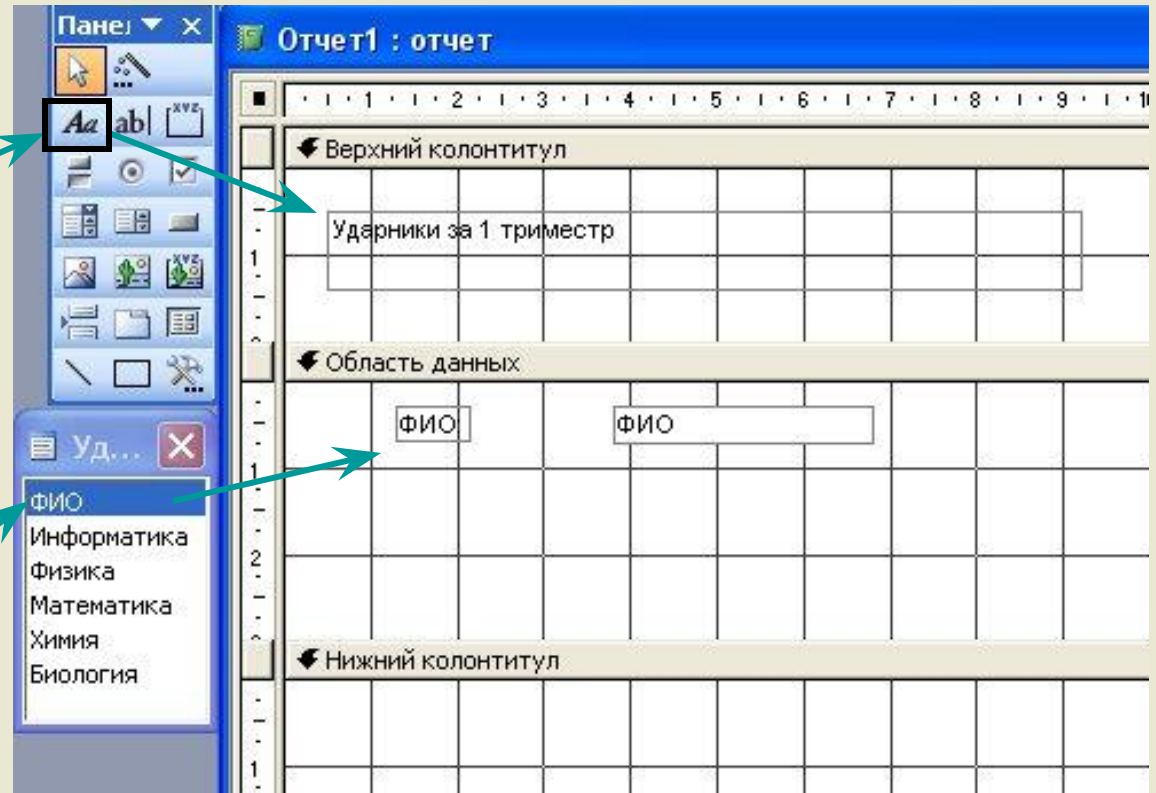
Пане ▼ ×

Aa ab| xyz

Отчет1 : отчет

1 · 2 · 3 · 4 · 5 · 6 · 7 · 8 · 9 · 1

Верхний колонтитул

Ударники за 1 триместр

Область данных

ФИО

ФИО

Уд... ×

ФИО
Информатика
Физика
Математика
Химия
Биология

Нижний колонтитул